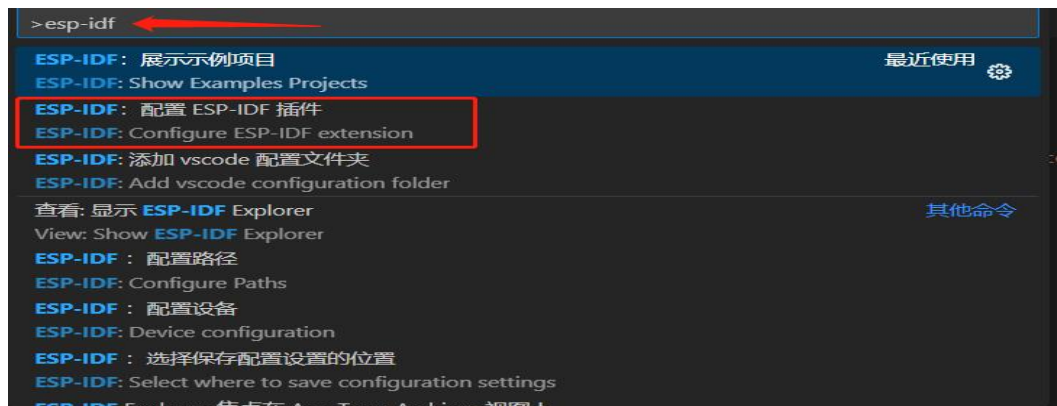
>esp-idf

ESP-IDF：展示示例项目 最近使用
ESP-IDF: Show Examples Projects

ESP-IDF：配置 ESP-IDF 插件
ESP-IDF: Configure ESP-IDF extension

ESP-IDF: 添加 vscode 配置文件夹
ESP-IDF: Add vscode configuration folder

查看: 显示 ESP-IDF Explorer 其他命令
View: Show ESP-IDF Explorer

ESP-IDF：配置路径
ESP-IDF: Configure Paths

ESP-IDF：配置设备
ESP-IDF: Device configuration

ESP-IDF：选择保存配置设置的位置
ESP-IDF: Select where to save configuration settings

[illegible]